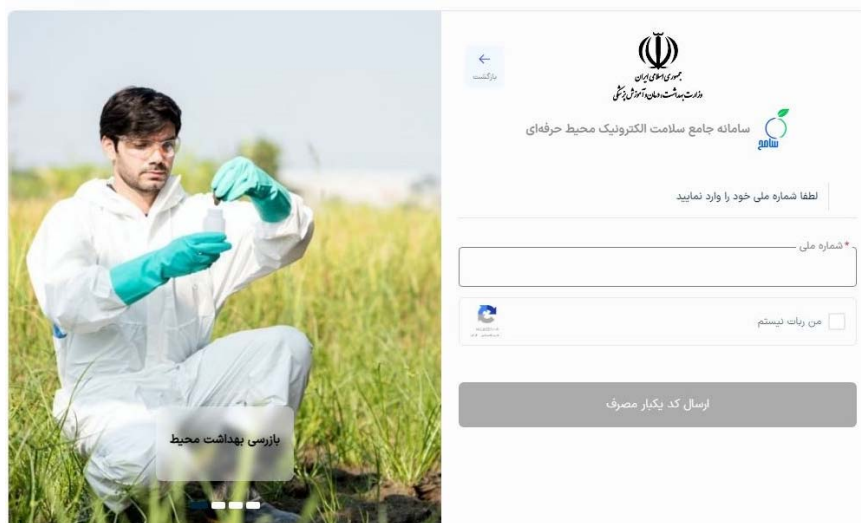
بازگشت

جمهوری اسلامی ایران
وزارت بهداشت، درمان و آموزش پزشکی

سامانه جامع سلامت الکترونیک محیط حرفه‌ای
سامح

لطفا شماره ملی خود را وارد نمایید

شماره ملی *

من ربات نیستم

ارسال کد یکبار مصرف

بازرسی بهداشت محیط